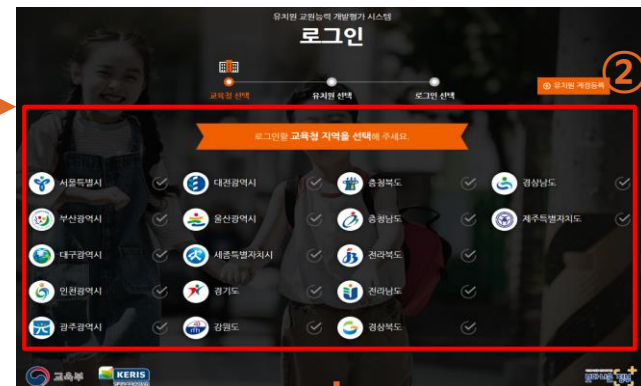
유치원 교원능력 개발평가 시스템

로그인

교육청 선택

유치원 선택

로그인 선택

유치원 계정등록

②

로그인할 교육청 지역을 선택해 주세요.

서울특별시

대전광역시

충청북도

경상남도

부산광역시

울산광역시

충청남도

제주특별자치도

대구광역시

세종특별자치시

전라북도

인천광역시

경기도

전라남도

광주광역시

강원도

경상북도

교육부

KERIS

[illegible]